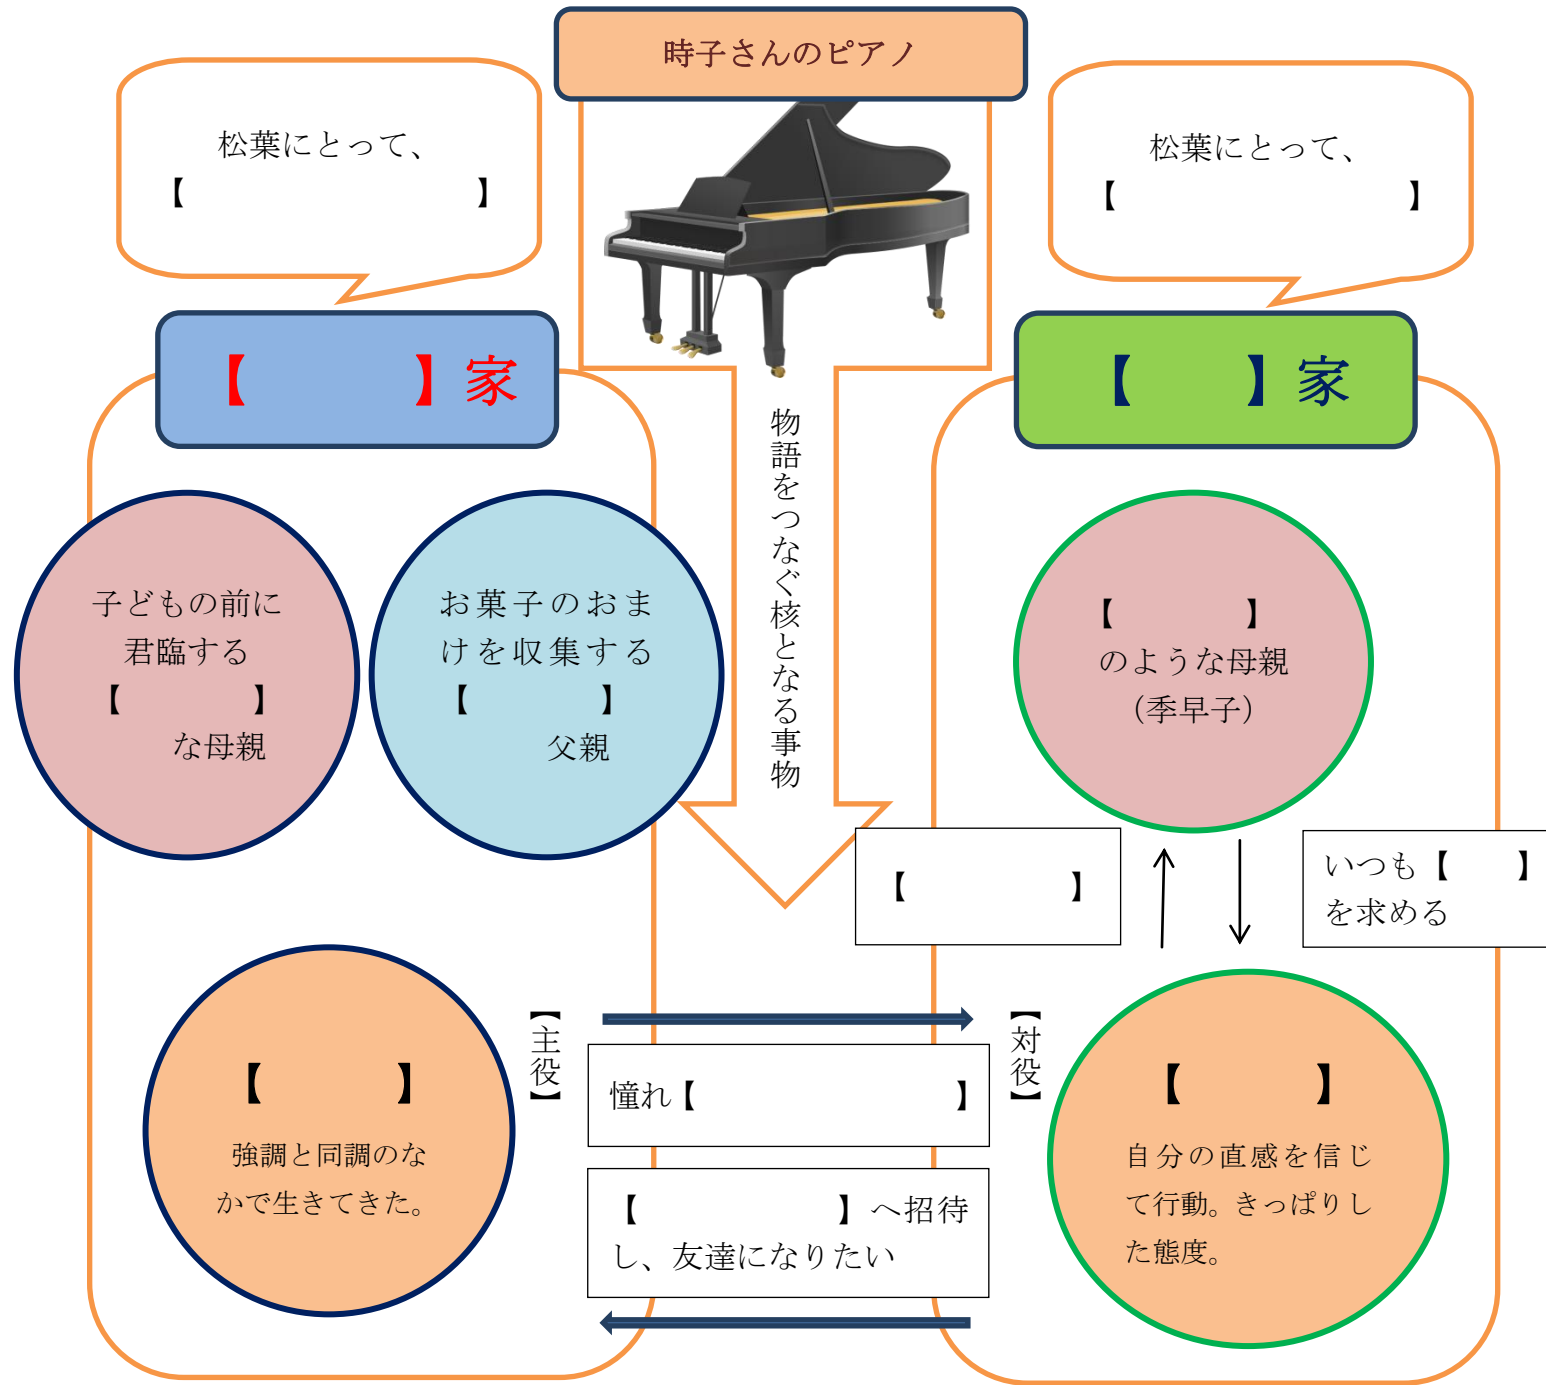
時子さんのピアノ

松葉にとって、
【 】

松葉にとって、
【 】

【 】家

【 】家

物語をつなぐ核となる事物

子どもの前に君臨する【 】な母親

お菓子のおまけを収集する【 】父親

【 】のような母親（季早子）

【 】

いつも【 】を求める

【主役】

【対役】

【 】
強調と同調のなかで生きてきた。

憧れ【 】

【 】へ招待し、友達になりたい

【 】
自分の直感を信じて行動。きっぱりした態度。